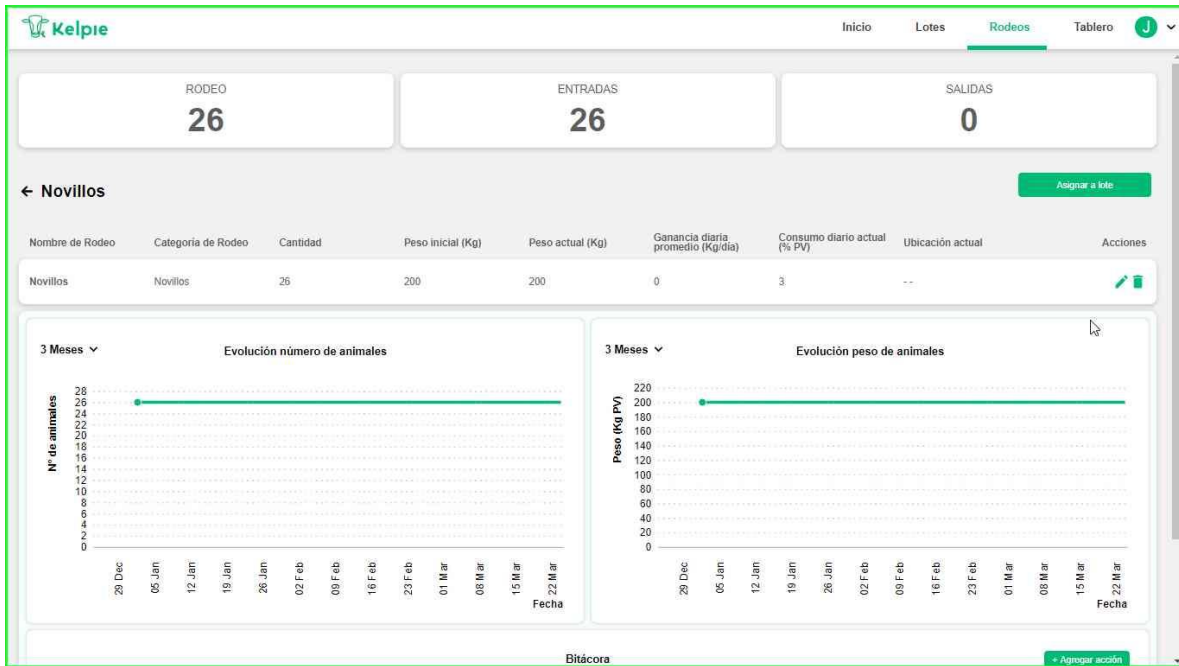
Kelpie

Inicio Lotes Rodeos Tablero J

RODEO
26

ENTRADAS
26

SALIDAS
0

← Novillos

Asignar a lote

| Nombre de Rodeo | Categoría de Rodeo | Cantidad | Peso inicial (Kg) | Peso actual (Kg) | Ganancia diaria promedio (Kg/día) | Consumo diario actual (% PV) | Ubicación actual | Acciones |
|---|---|---|---|---|---|---|---|---|
| Novillos | Novillos | 26 | 200 | 200 | 0 | 3 | - - | |

3 Meses

Evolución número de animales

Nº de animales

28
26
24
22
20
18
16
14
12
10
8
6
4
2
0

29 Dec 05 Jan 12 Jan 19 Jan 26 Jan 02 Feb 09 Feb 16 Feb 23 Feb 01 Mar 08 Mar 15 Mar 22 Mar

Fecha

3 Meses

Evolución peso de animales

Peso (Kg PV)

220
200
180
160
140
120
100
80
60
40
20
0

29 Dec 05 Jan 12 Jan 19 Jan 26 Jan 02 Feb 09 Feb 16 Feb 23 Feb 01 Mar 08 Mar 15 Mar 22 Mar

Fecha

Bitácora

+ Agregar acción